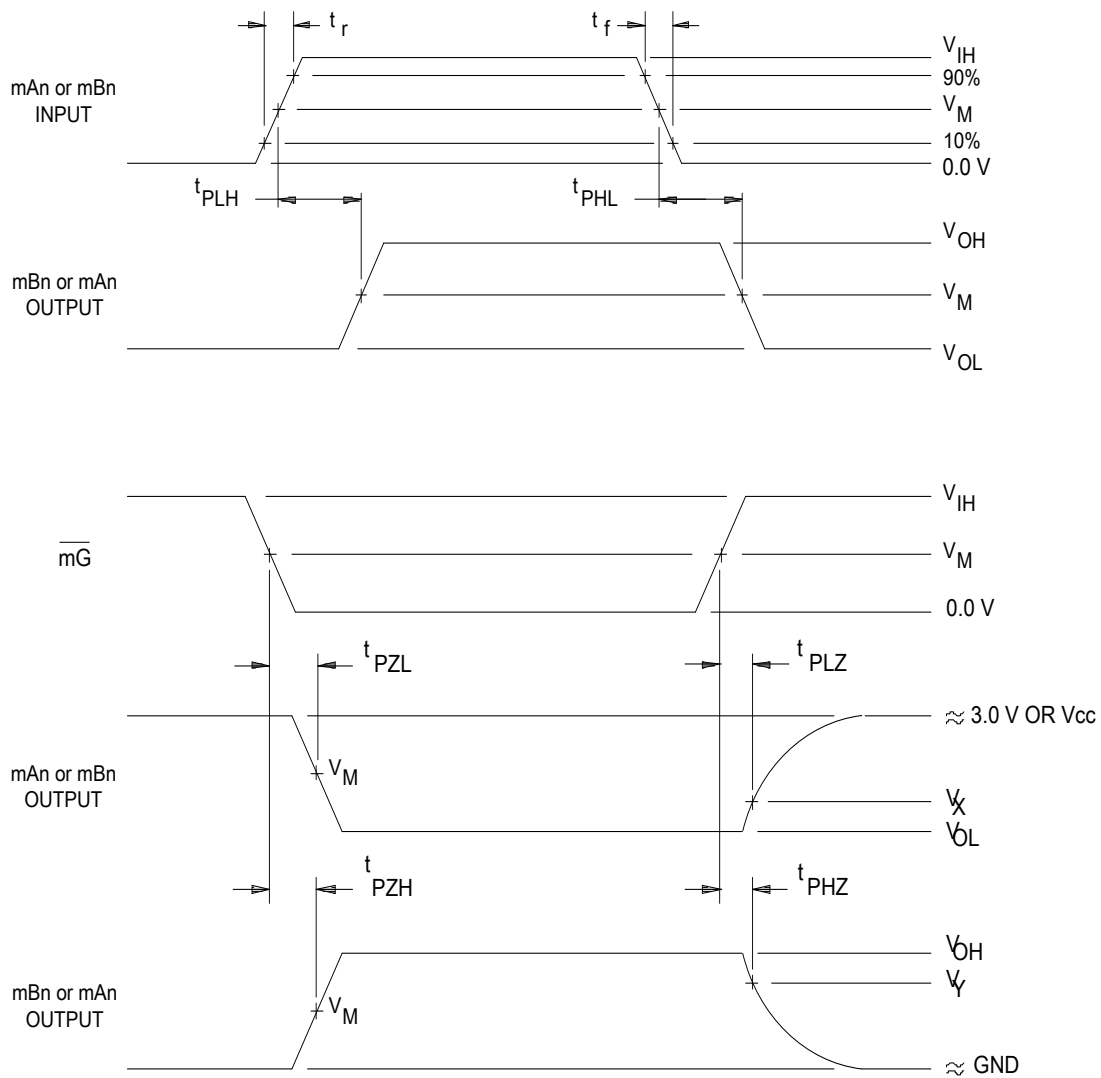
$t_r$

$t_f$

mAn or mBn INPUT

$V_{IH}$

90%

$V_M$

10%

0.0 V

$t_{PLH}$

$t_{PHL}$

mBn or mAn OUTPUT

$V_{OH}$

$V_M$

$V_{OL}$

$\overline{mG}$

$V_{IH}$

$V_M$

0.0 V

$t_{PZL}$

$t_{PLZ}$

$\approx$ 3.0 V OR Vcc

mAn or mBn OUTPUT

$V_M$

$V_X$

$V_{OL}$

$t_{PZH}$

$t_{PHZ}$

$V_{OH}$

$V_Y$

mBn or mAn OUTPUT

$V_M$

$\approx$ GND